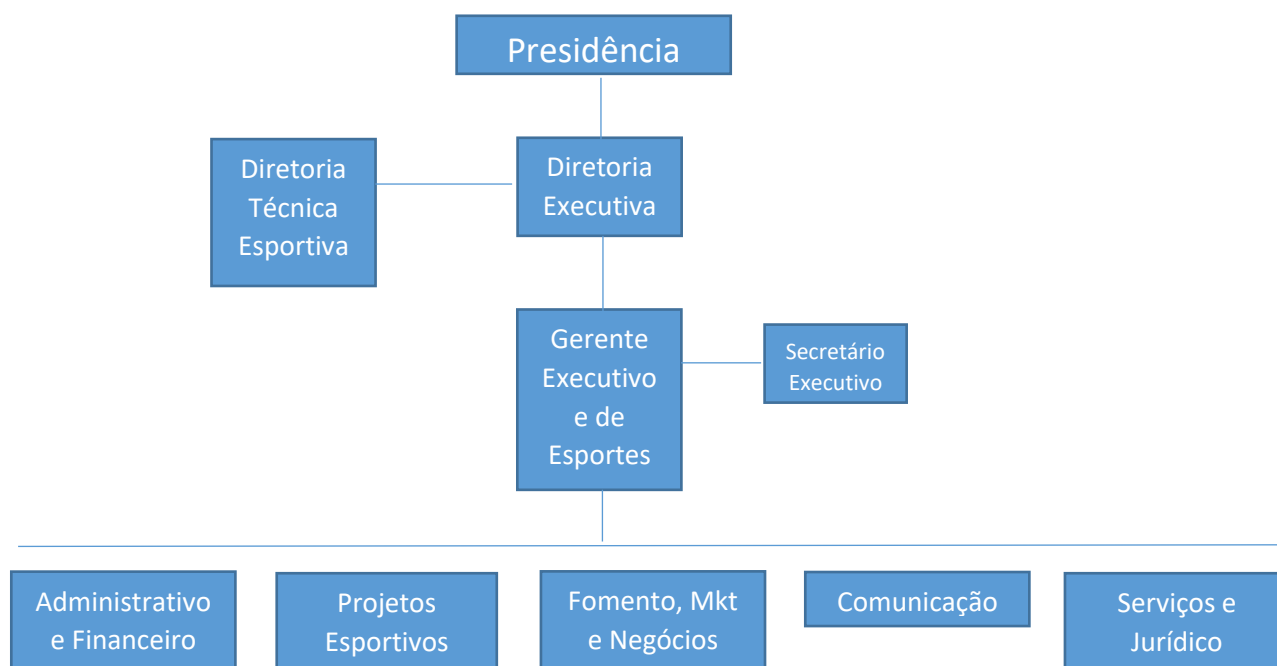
Presidência

Diretoria Técnica Esportiva

Diretoria Executiva

Gerente Executivo e de Esportes

Secretário Executivo

Administrativo e Financeiro

Projetos Esportivos

Fomento, Mkt e Negócios

Comunicação

Serviços e Jurídico